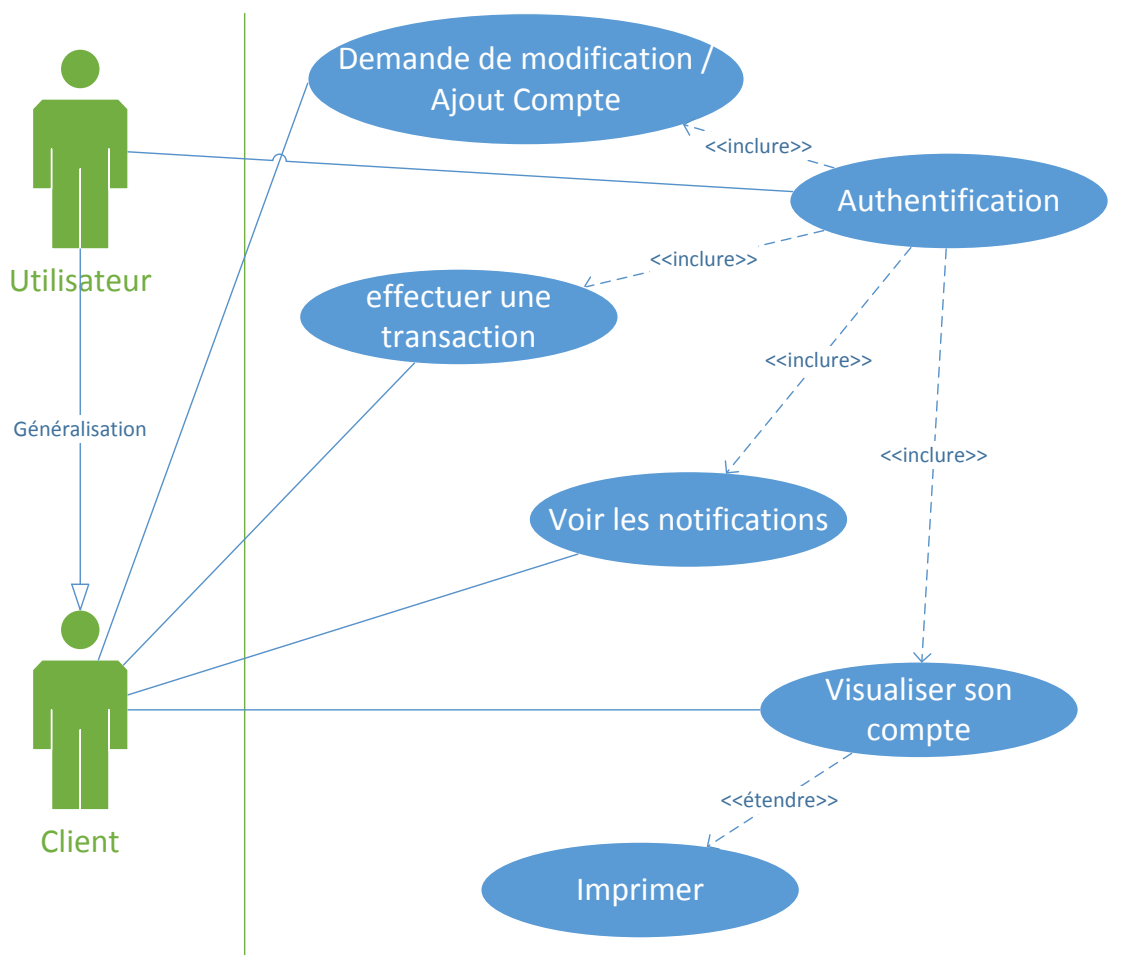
Demande de modification / Ajout Compte

<<inclure>>

Authentification

Utilisateur

<<inclure>>

effectuer une transaction

<<inclure>>

Généralisation

<<inclure>>

Voir les notifications

Visualiser son compte

Client

<<étendre>>

Imprimer